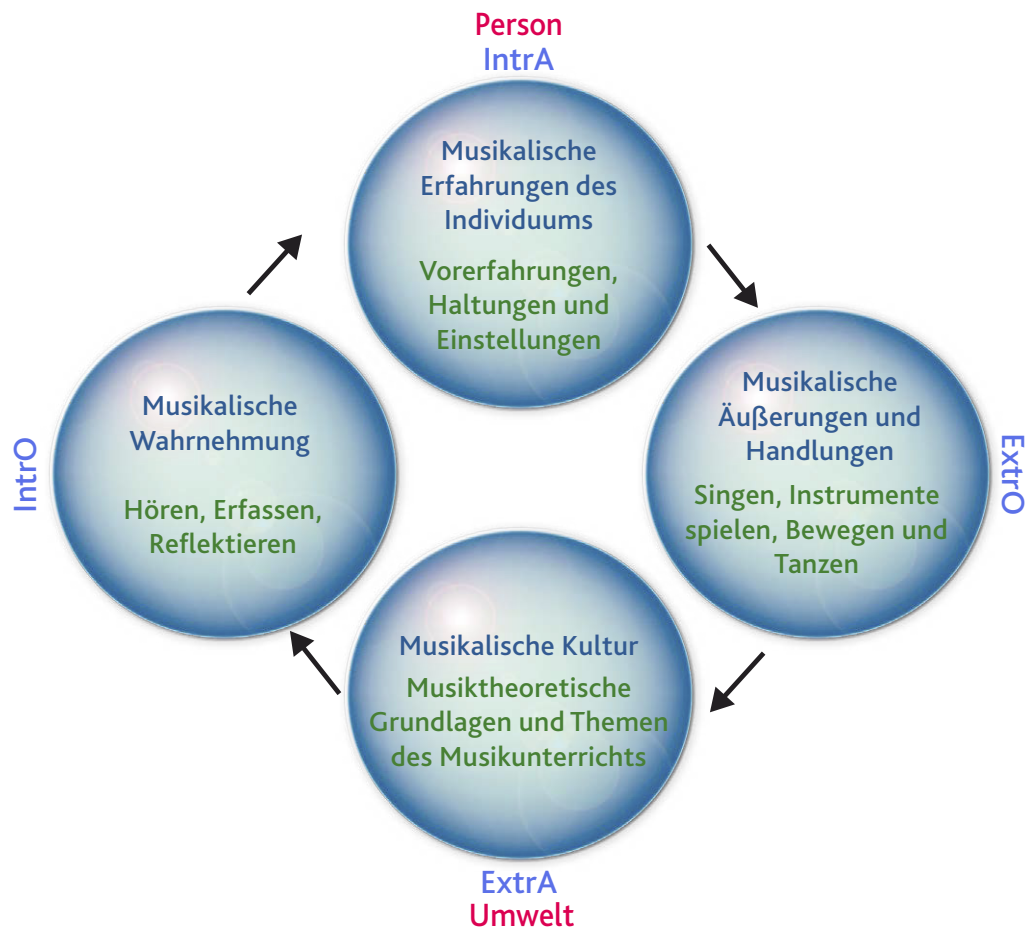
Person
IntrA

Musikalische Erfahrungen des Individuums

Vorerfahrungen, Haltungen und Einstellungen

Musikalische Äußerungen und Handlungen

Singen, Instrumente spielen, Bewegen und Tanzen

ExtrO

Musikalische Kultur

Musiktheoretische Grundlagen und Themen des Musikunterrichts

ExtrA
Umwelt

IntrO

Musikalische Wahrnehmung

Hören, Erfassen, Reflektieren